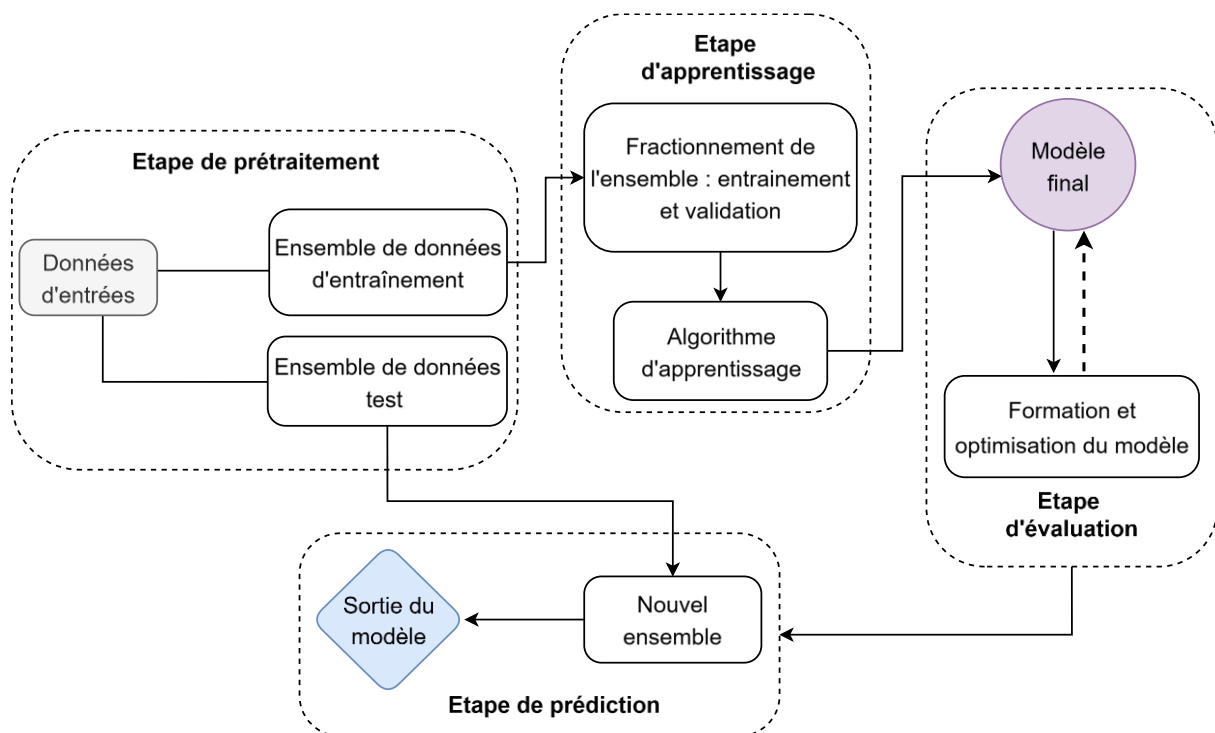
Etape de prétraitement

Données d'entrées

Ensemble de données d'entraînement

Ensemble de données test

Etape d'apprentissage

Fractionnement de l'ensemble : entrainement et validation

Algorithme d'apprentissage

Modèle final

Formation et optimisation du modèle

Etape d'évaluation

Nouvel ensemble

Sortie du modèle

Etape de prédiction